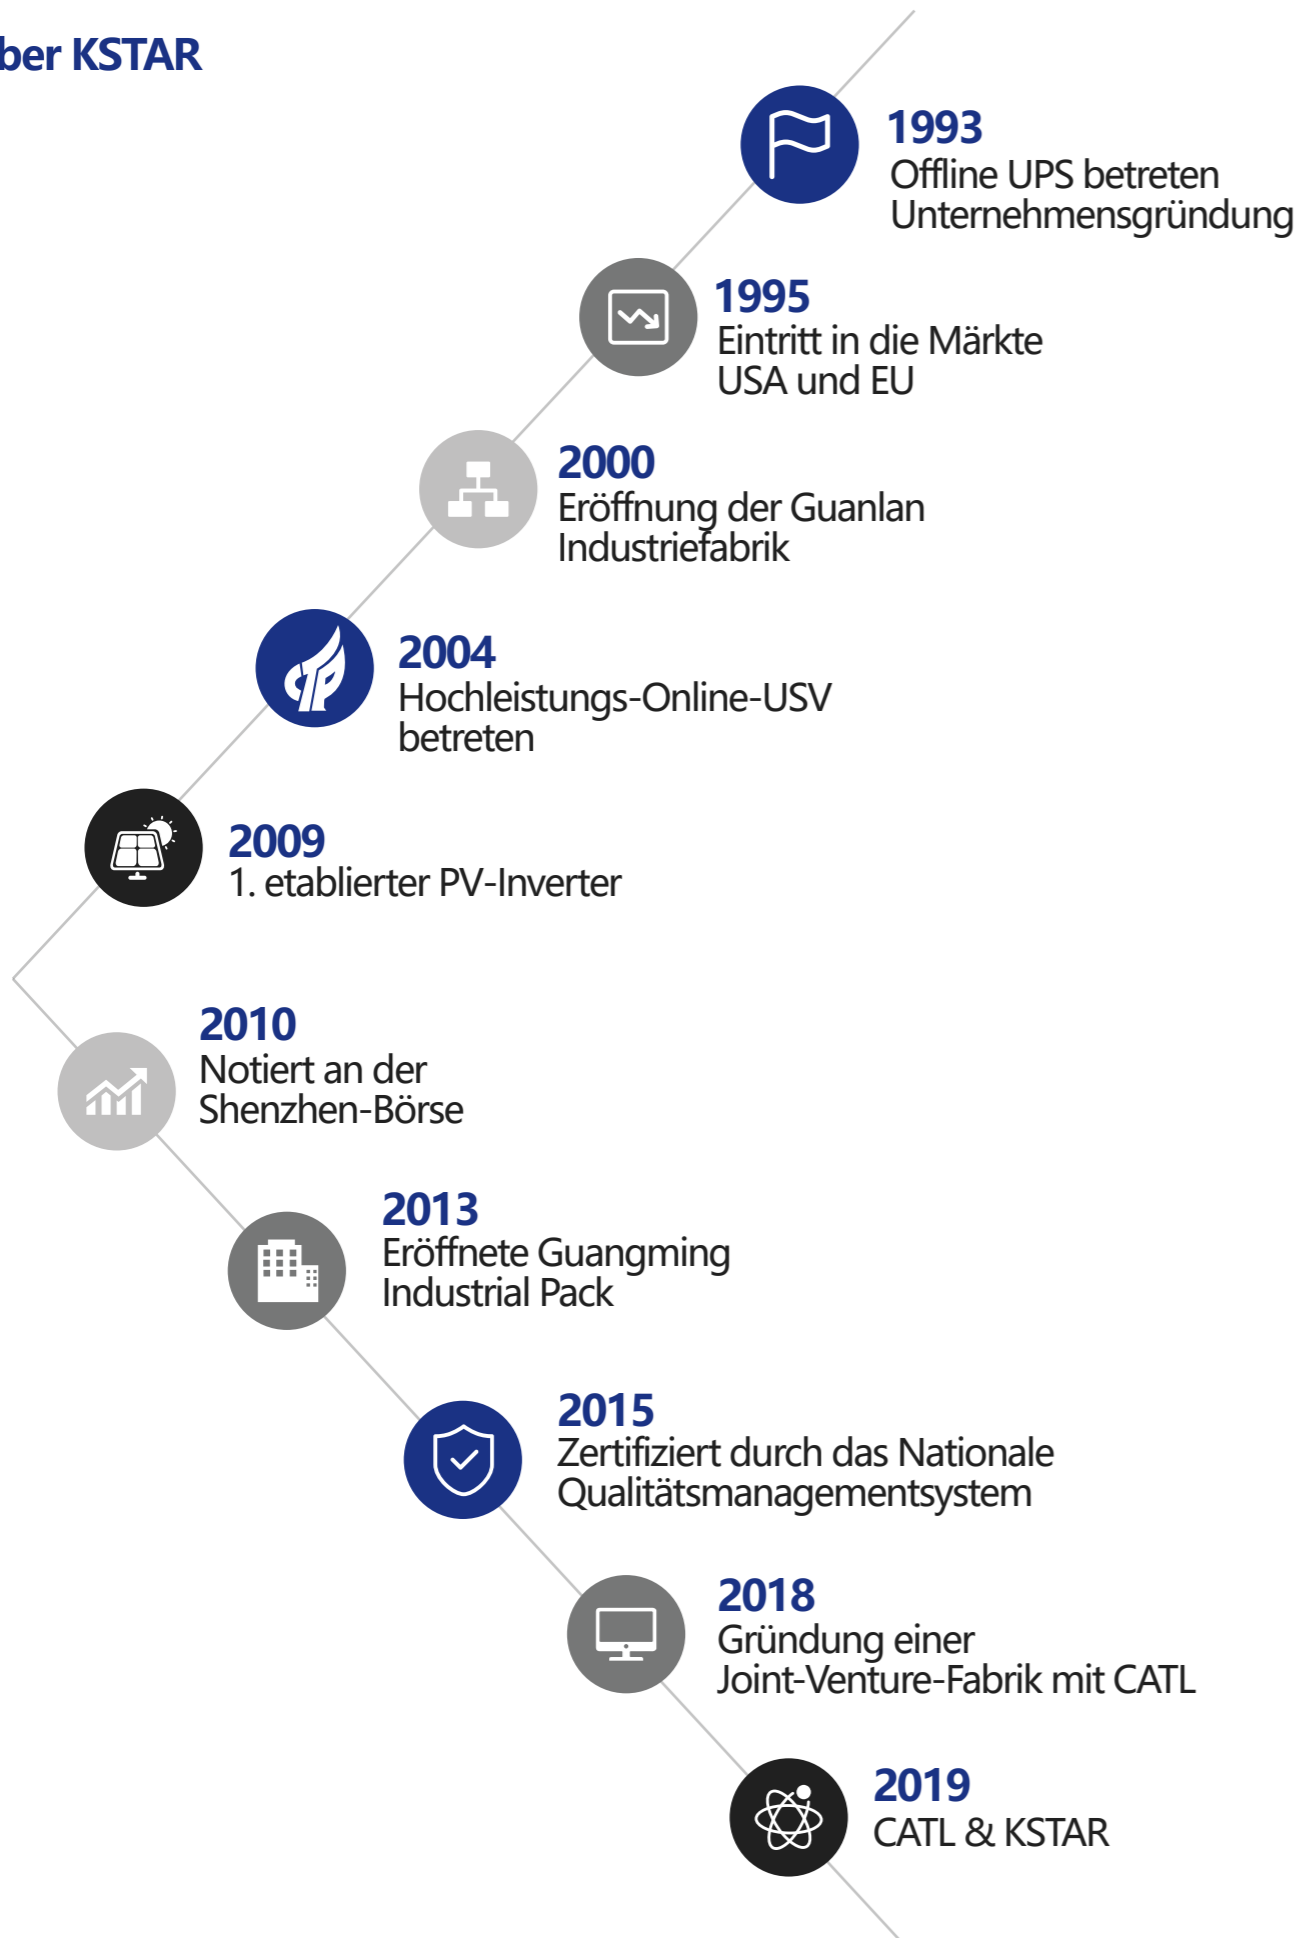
ber KSTAR

1993
Offline UPS betreten
Unternehmensgründung

1995
Eintritt in die Märkte
USA und EU

2000
Eröffnung der Guanlan
Industriefabrik

2004
Hochleistungs-Online-USV
betreten

2009
1. etablierter PV-Inverter

2010
Notiert an der
Shenzhen-Börse

2013
Eröffnete Guangming
Industrial Pack

2015
Zertifiziert durch das Nationale
Qualitätsmanagementsystem

2018
Gründung einer
Joint-Venture-Fabrik mit CATL

2019
CATL & KSTAR